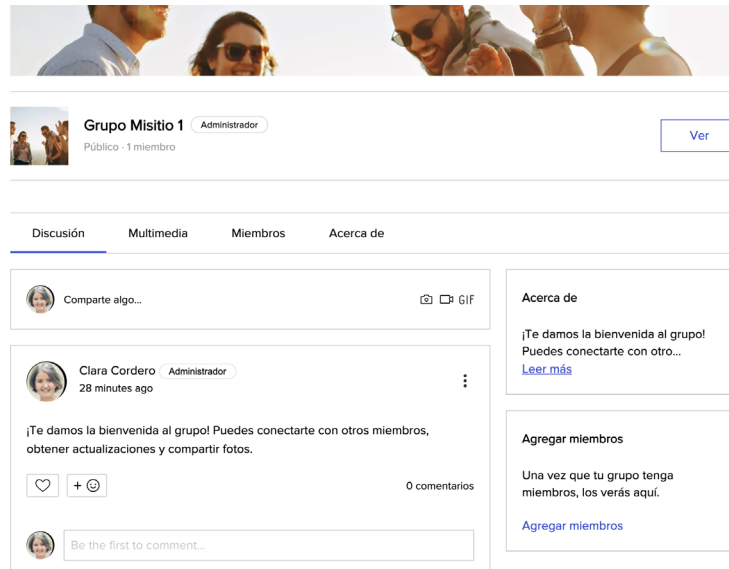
Grupo Misitio 1 Administrador
Público · 1 miembro

Ver

Discusión Multimedia Miembros Acerca de

Comparte algo... GIF

Clara Cordero Administrador
28 minutes ago

¡Te damos la bienvenida al grupo! Puedes conectarte con otros miembros, obtener actualizaciones y compartir fotos.

+

0 comentarios

Be the first to comment...

Acerca de

¡Te damos la bienvenida al grupo! Puedes conectarte con otro...
Leer más

Agregar miembros

Una vez que tu grupo tenga miembros, los verás aquí.

Agregar miembros